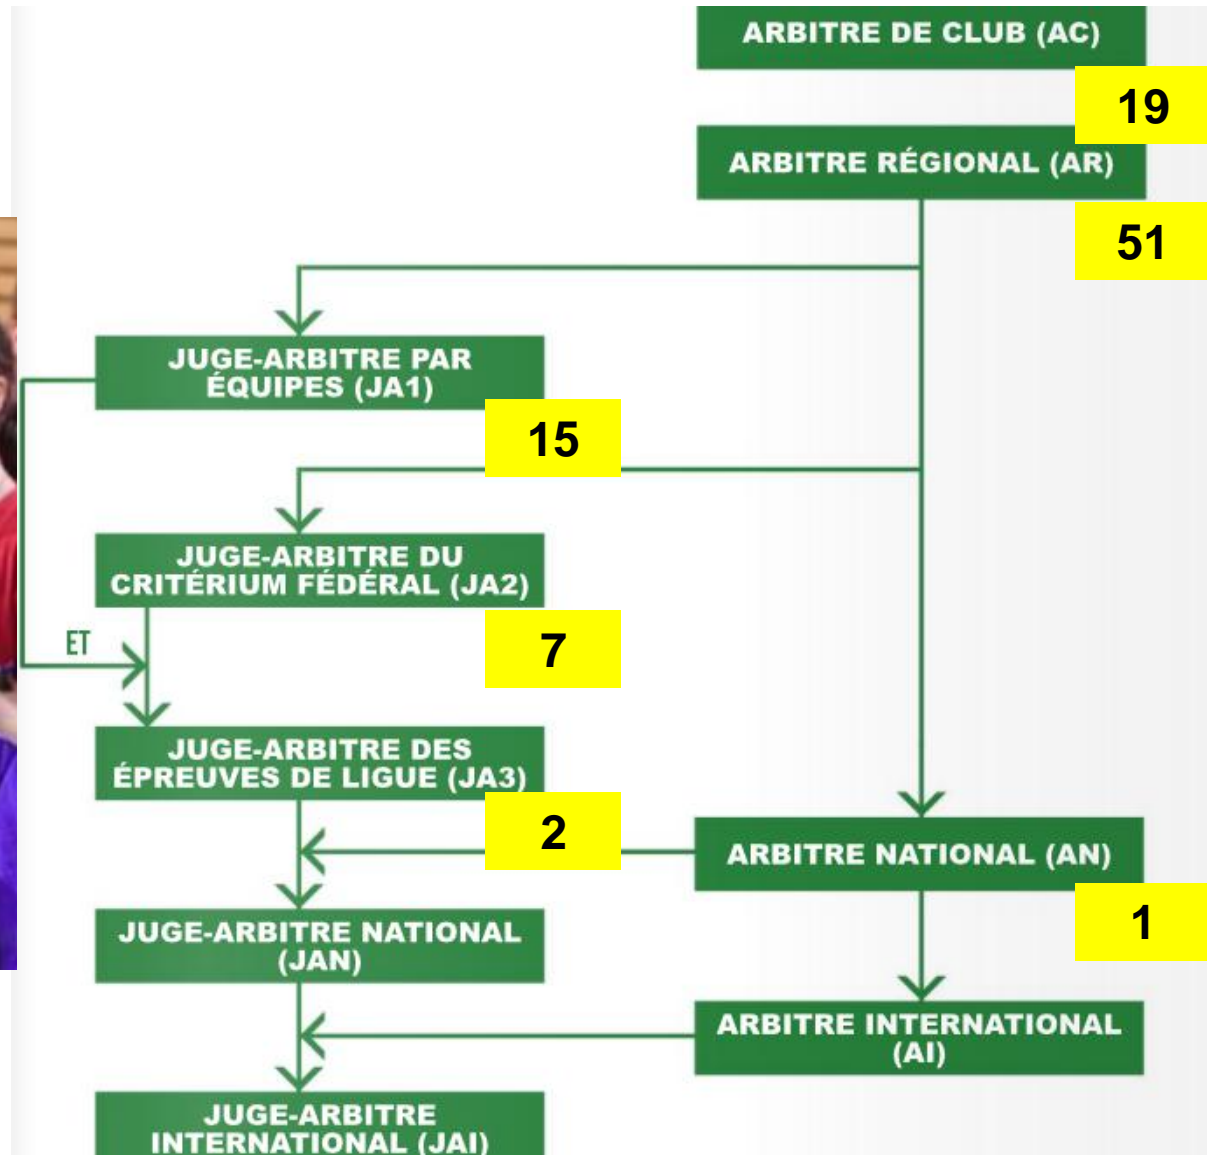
ARBITRE DE CLUB (AC)

19

ARBITRE RÉGIONAL (AR)

51

JUGE-ARBITRE PAR ÉQUIPES (JA1)

15

JUGE-ARBITRE DU CRITÉRIUM FÉDÉRAL (JA2)

7

ET

JUGE-ARBITRE DES ÉPREUVES DE LIGUE (JA3)

2

ARBITRE NATIONAL (AN)

1

JUGE-ARBITRE NATIONAL (JAN)

ARBITRE INTERNATIONAL (AI)

JUGE-ARBITRE INTERNATIONAL (JAI)